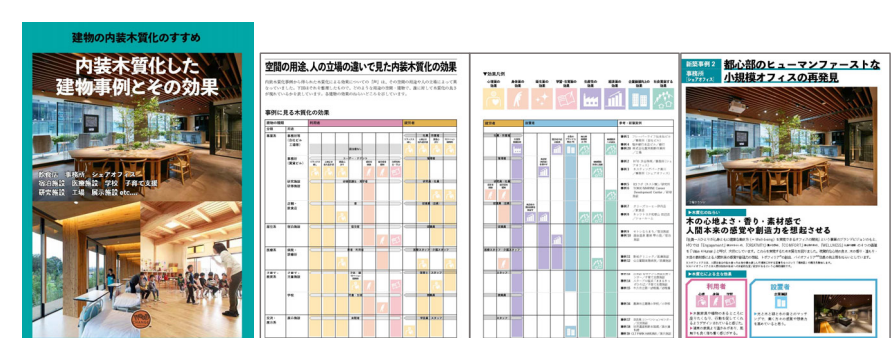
建物の内装木質化のすすめ

内装木質化した建物事例とその効果

飲食店　事務所　シェアオフィス　宿泊施設　医療施設　学校　子育て支援　研究施設　工場　展示施設 etc....

空間の用途、人の立場の違いで見た内装木質化の効果

事例に見る木質化の効果

▼効果凡例

新築事例 2
事務所
シェアオフィス

都心部のヒューマンファーストな小規模オフィスの再発見

木の心地よさ・香り・素材感で人間本来の感覚や創造力を想起させる

利用者

設置者